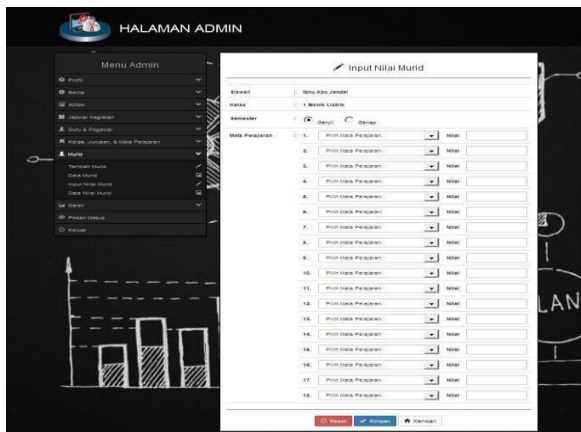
HALAMAN ADMIN

Menu Admin

Profil
Berita
Artikel
Jadwal Kegiatan
Guru & Pegawai
Kelas, Jurusan, & Mata Pelajaran
Murid
Tambah Murid
Data Murid
Input Nilai Murid
Data Nilai Murid
Galeri
Pesan Masuk
Keluar

Input Nilai Murid

Siswa/i : Ibnu Abu Jandal
Kelas : 1 Teknik Listrik
Semester : Ganjil Genap
Mata Pelajaran : 1. Pilih Mata Pelajaran Nilai
2. Pilih Mata Pelajaran Nilai
3. Pilih Mata Pelajaran Nilai
4. Pilih Mata Pelajaran Nilai
5. Pilih Mata Pelajaran Nilai
6. Pilih Mata Pelajaran Nilai
7. Pilih Mata Pelajaran Nilai
8. Pilih Mata Pelajaran Nilai
9. Pilih Mata Pelajaran Nilai
10. Pilih Mata Pelajaran Nilai
11. Pilih Mata Pelajaran Nilai
12. Pilih Mata Pelajaran Nilai
13. Pilih Mata Pelajaran Nilai
14. Pilih Mata Pelajaran Nilai
15. Pilih Mata Pelajaran Nilai
16. Pilih Mata Pelajaran Nilai
17. Pilih Mata Pelajaran Nilai
18. Pilih Mata Pelajaran Nilai

Reset Simpan Kembali

LAN